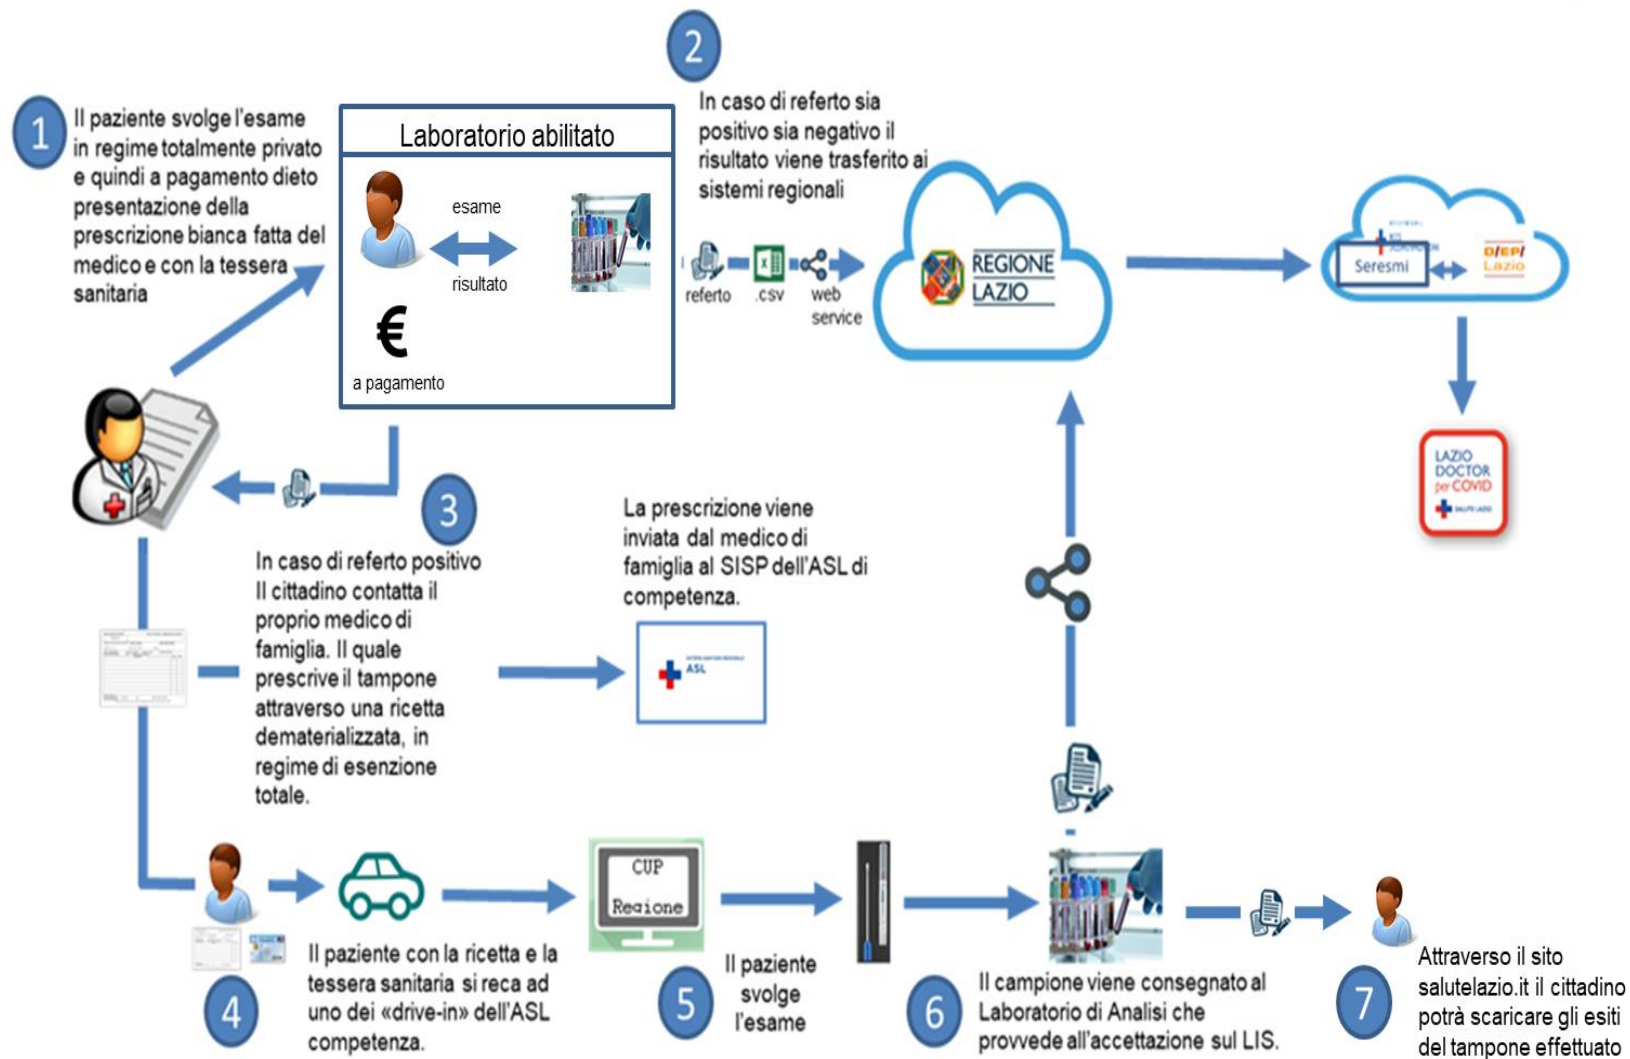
1

Il paziente svolge l'esame in regime totalmente privato e quindi a pagamento dieto presentazione della prescrizione bianca fatta del medico e con la tessera sanitaria

Laboratorio abilitato

esame

risultato

€

a pagamento

2

In caso di referto sia positivo sia negativo il risultato viene trasferito ai sistemi regionali

referto .csv web service

REGIONE LAZIO

Seresmi

DEP Lazio

LAZIO DOCTOR per COVID

3

In caso di referto positivo Il cittadino contatta il proprio medico di famiglia. Il quale prescrive il tampone attraverso una ricetta dematerializzata, in regime di esenzione totale.

La prescrizione viene inviata dal medico di famiglia al SISP dell'ASL di competenza.

ASL

4

Il paziente con la ricetta e la tessera sanitaria si reca ad uno dei «drive-in» dell'ASL competenza.

CUP Regione

5

Il paziente svolge l'esame

6

Il campione viene consegnato al Laboratorio di Analisi che provvede all'accettazione sul LIS.

7

Attraverso il sito salutelazio.it il cittadino potrà scaricare gli esiti del tampone effettuato